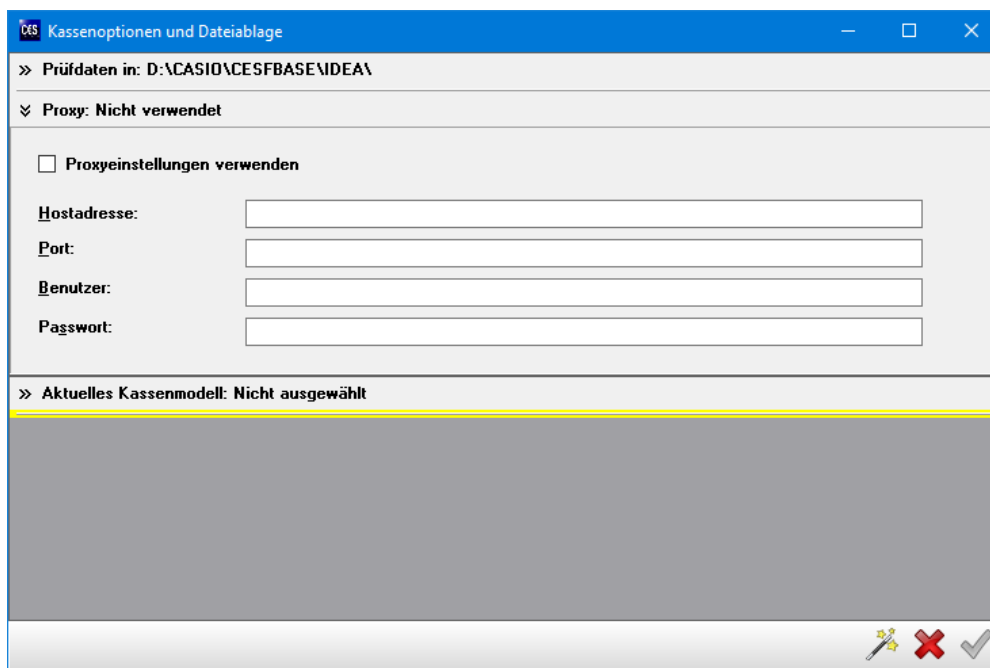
CES Kassenoptionen und Dateiablage

» Prüfdaten in: D:\CASIO\CESFBASE\IDEA\

» Proxy: Nicht verwendet

Proxyeinstellungen verwenden

Hostadresse:

Port:

Benutzer:

Passwort:

» Aktuelles Kassenmodell: Nicht ausgewählt